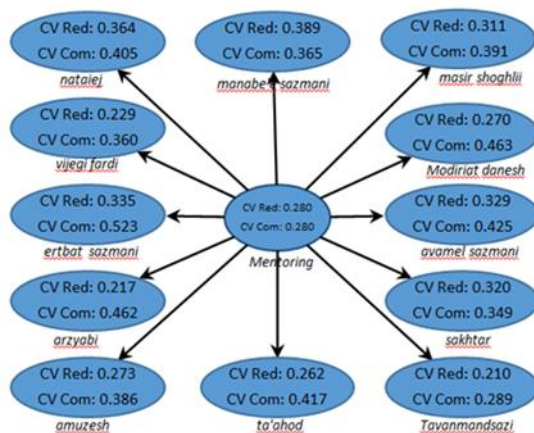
CV Red: 0.364
CV Com: 0.405
nataiej

CV Red: 0.389
CV Com: 0.365
manabe-e sazmani

CV Red: 0.311
CV Com: 0.391
masir shoghlii

CV Red: 0.229
CV Com: 0.360
vijegi fardi

CV Red: 0.270
CV Com: 0.463
Modiriat danesh

CV Red: 0.335
CV Com: 0.523
ertbat sazmani

CV Red: 0.280
CV Com: 0.280
Mentoring

CV Red: 0.329
CV Com: 0.425
avamel sazmani

CV Red: 0.217
CV Com: 0.462
arzyabi

CV Red: 0.320
CV Com: 0.349
sakhtar

CV Red: 0.273
CV Com: 0.386
amuzesh

CV Red: 0.262
CV Com: 0.417
ta'ahod

CV Red: 0.210
CV Com: 0.289
Tavanmandsazi